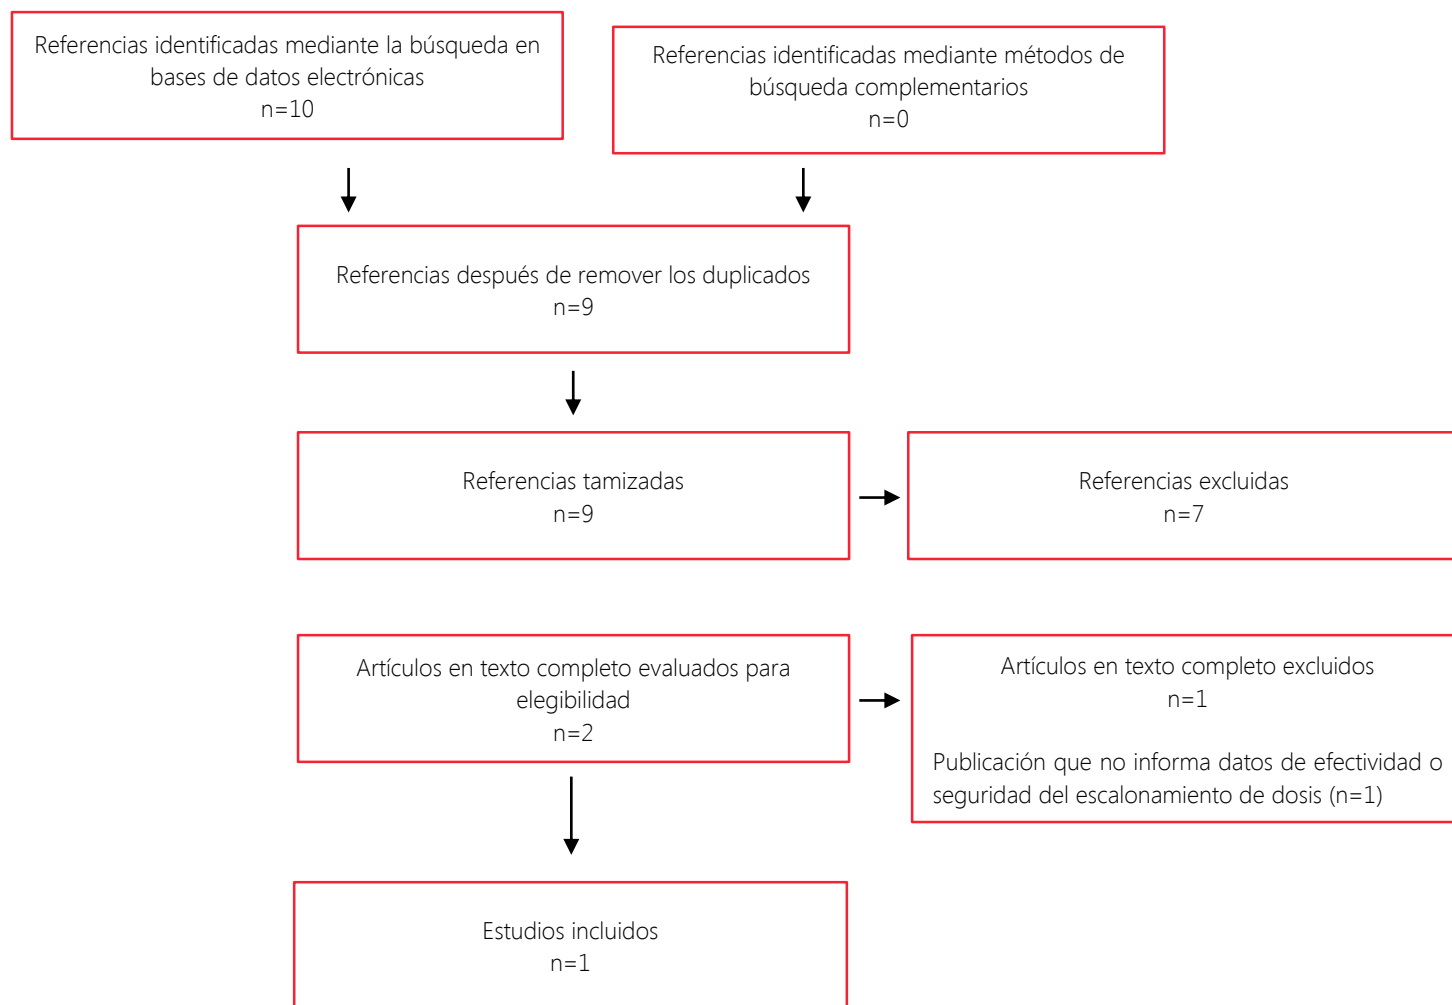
Referencias identificadas mediante la búsqueda en bases de datos electrónicas
n=10

Referencias identificadas mediante métodos de búsqueda complementarios
n=0

Referencias después de remover los duplicados
n=9

Referencias tamizadas
n=9

Referencias excluidas
n=7

Artículos en texto completo evaluados para elegibilidad
n=2

Artículos en texto completo excluidos
n=1

Publicación que no informa datos de efectividad o seguridad del escalonamiento de dosis (n=1)

Estudios incluidos
n=1